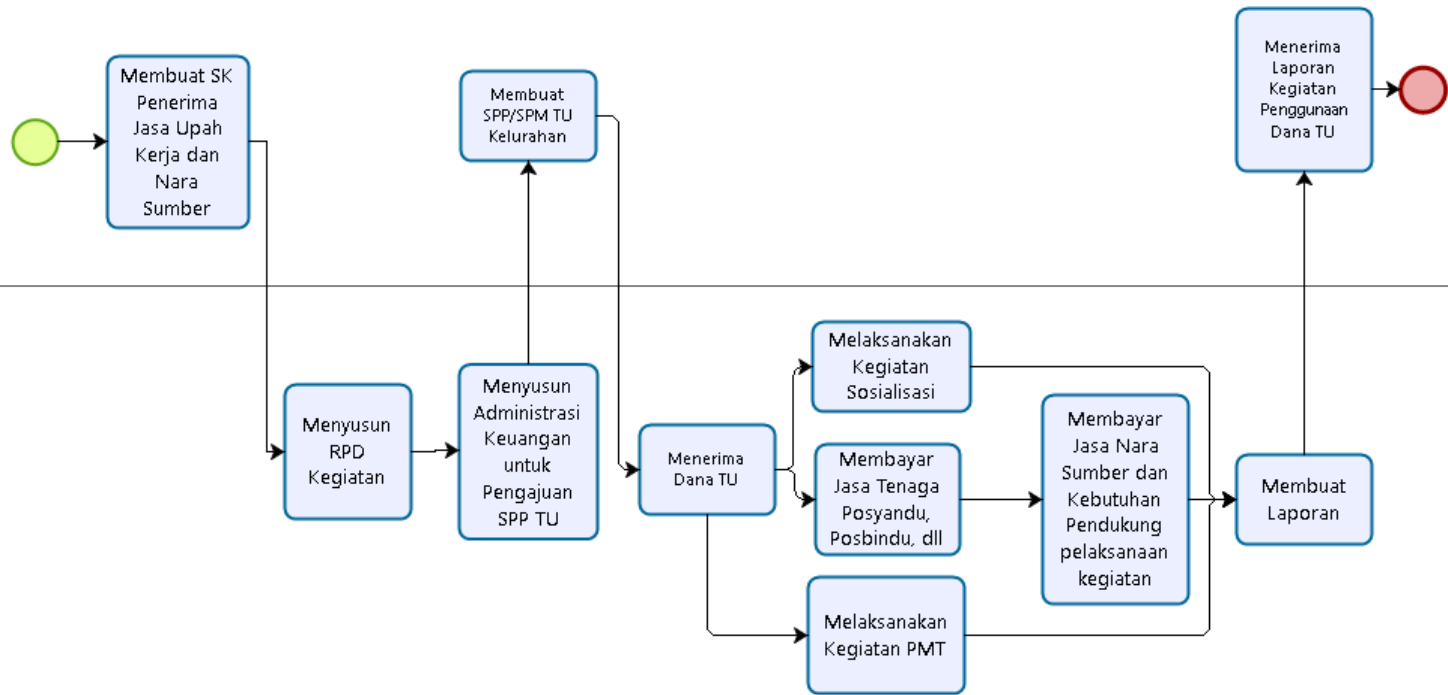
Membuat SK Penerima Jasa Upah Kerja dan Nara Sumber

Membuat SPP/SPM TU Kelurahan

Menerima Laporan Kegiatan Penggunaan Dana TU

Menyusun RPD Kegiatan

Menyusun Administrasi Keuangan untuk Pengajuan SPP TU

Menerima Dana TU

Melaksanakan Kegiatan Sosialisasi

Membayar Jasa Tenaga Posyandu, Posbindu, dll

Melaksanakan Kegiatan PMT

Membayar Jasa Nara Sumber dan Kebutuhan Pendukung pelaksanaan kegiatan

Membuat Laporan